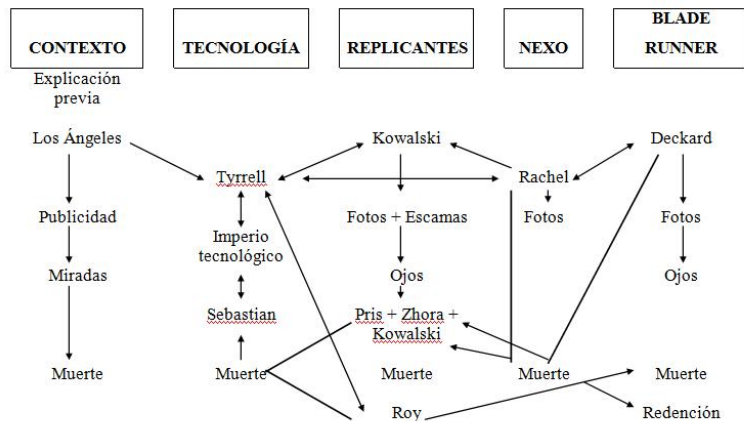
CONTEXTO

TECNOLOGÍA

REPLICANTES

NEXO

BLADE RUNNER

Explicación previa

Los Ángeles

Publicidad

Miradas

Muerte

Tyrrell

Imperio tecnológico

Sebastian

Muerte

Kowalski

Fotos + Escamas

Ojos

Pris + Zhora + Kowalski

Muerte

Roy

Rachel

Fotos

Muerte

Deckard

Fotos

Ojos

Muerte

Redención